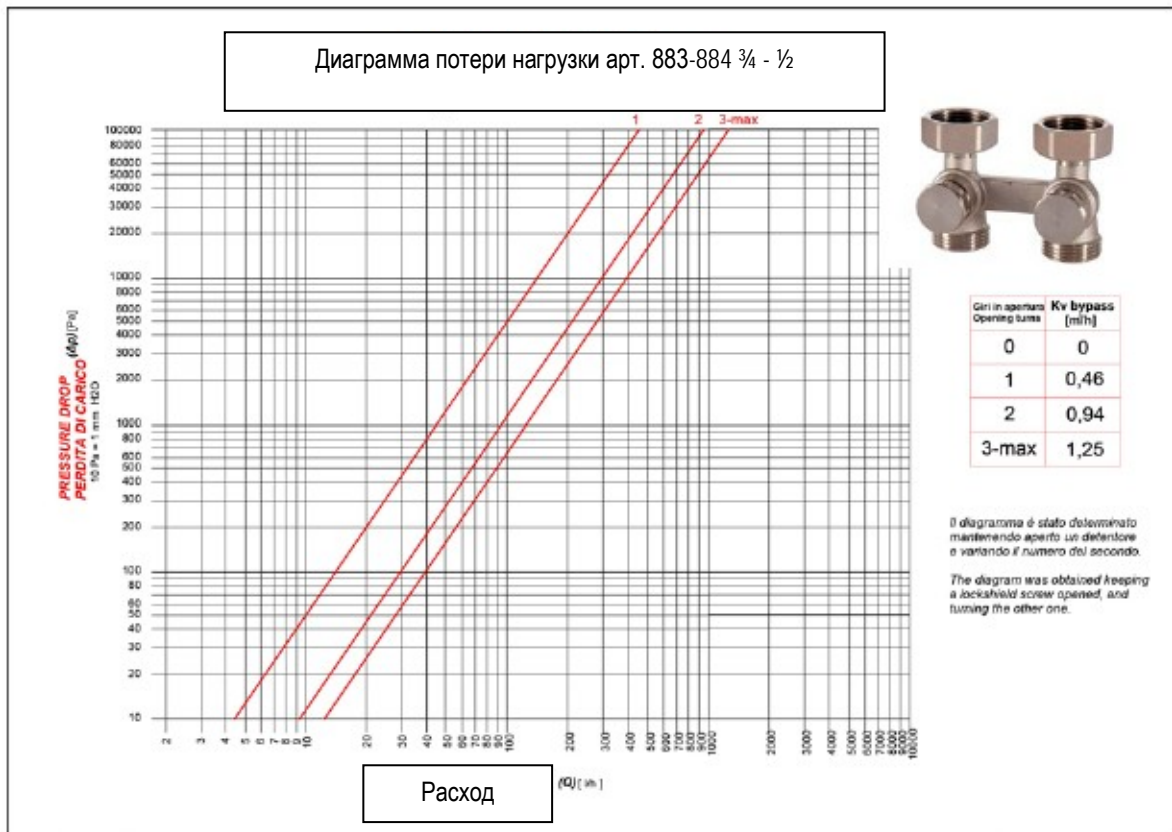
Диаграмма потери нагрузки арт. 883-884 ¾ - ½

1 2 3-max

100000
80000
60000
50000
40000
30000
20000
10000
8000
6000
5000
4000
3000
2000
1000
800
600
500
400
300
200
100
80
60
50
40
30
20
10

PRESSURE DROP
PERDITA DI CARICO (Δp) [Pa]
10 Pa = 1 mm H2O

2 3 4 5 6 7 8 9 10 20 30 40 50 60 70 80 90 100 200 300 400 500 600 700 800 900 1000 2000 3000 4000 5000 6000 7000 8000 9000 10000

(Q) [l/h]

Расход

| Giri in apertura Opening turns | Kv bypass [m³/h] |
|---|---|
| 0 | 0 |
| 1 | 0,46 |
| 2 | 0,94 |
| 3-max | 1,25 |

Il diagramma è stato determinato mantenendo aperto un detentore e variando il numero del secondo.

The diagram was obtained keeping a lockshield screw opened, and turning the other one.